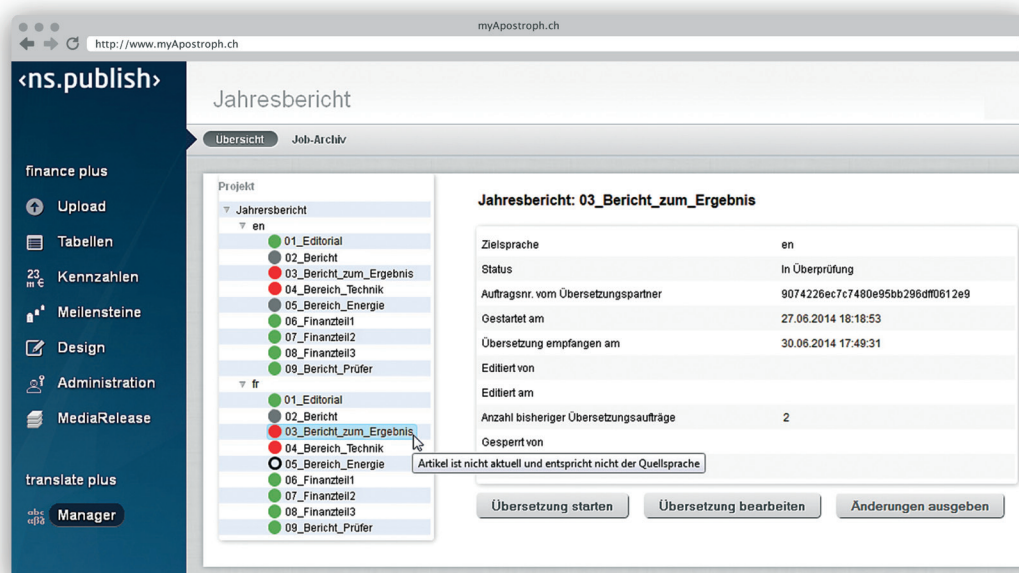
myApostroph.ch

http://www.myApostroph.ch

‹ns.publish›

finance plus

Upload

Tabellen

Kennzahlen

Meilensteine

Design

Administration

MediaRelease

translate plus

Manager

Jahresbericht

Übersicht Job-Archiv

Projekt

Jahresbericht
en
01_Editorial
02_Bericht
03_Bericht_zum_Ergebnis
04_Bereich_Technik
05_Bereich_Energie
06_Finanzteil1
07_Finanzteil2
08_Finanzteil3
09_Bericht_Prüfer
fr
01_Editorial
02_Bericht
03_Bericht_zum_Ergebnis
04_Bereich_Technik
05_Bereich_Energie
06_Finanzteil1
07_Finanzteil2
08_Finanzteil3
09_Bericht_Prüfer

Artikel ist nicht aktuell und entspricht nicht der Quellsprache

Jahresbericht: 03_Bericht_zum_Ergebnis

| | |
|---|---|
| Zielsprache | en |
| Status | In Überprüfung |
| Auftragsnr. vom Übersetzungspartner | 9074226ec7c7480e95bb296dff0612e9 |
| Gestartet am | 27.06.2014 18:18:53 |
| Übersetzung empfangen am | 30.06.2014 17:49:31 |
| Editiert von | |
| Editiert am | |
| Anzahl bisheriger Übersetzungsaufträge | 2 |
| Gesperrt von | |

Übersetzung starten Übersetzung bearbeiten Änderungen ausgeben